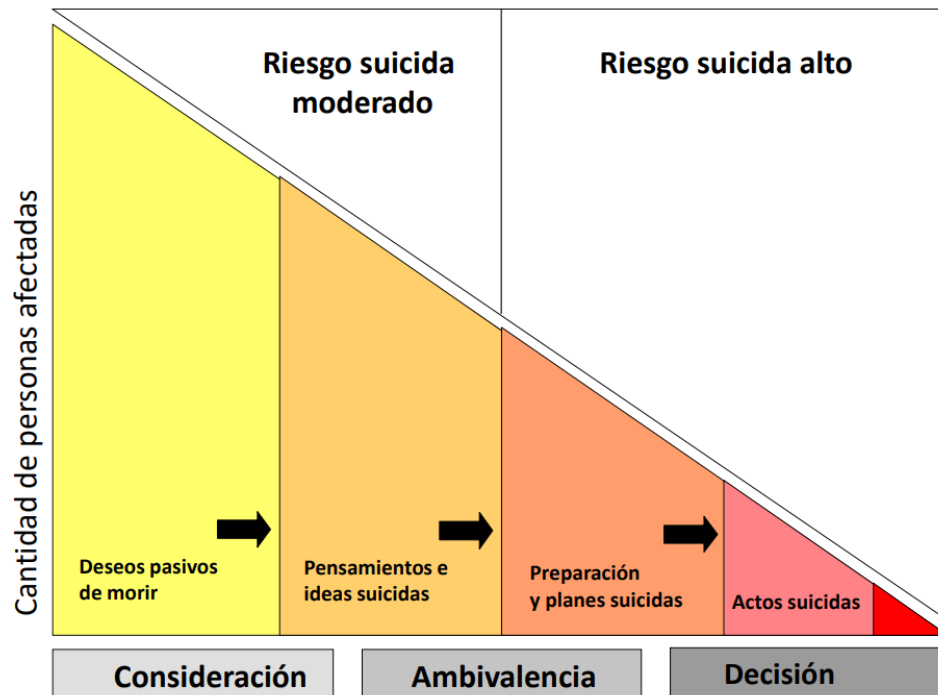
Riesgo suicida moderado

Riesgo suicida alto

Cantidad de personas afectadas

Deseos pasivos de morir

Pensamientos e ideas suicidas

Preparación y planes suicidas

Actos suicidas

Consideración

Ambivalencia

Decisión